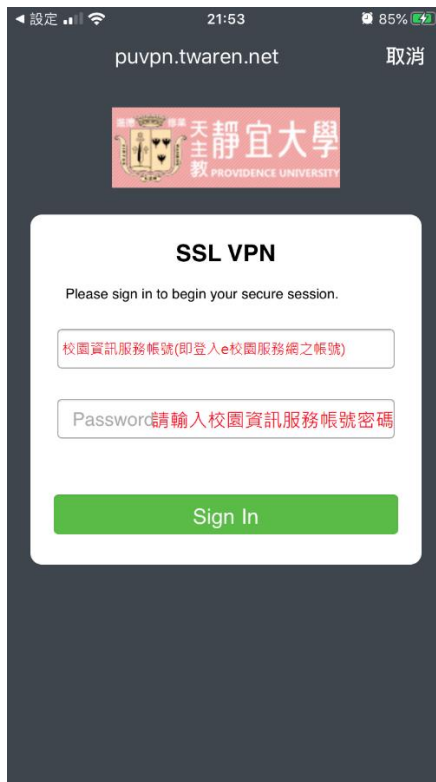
◀ 設定
21:53
85%
puvpn.twaren.net
取消

天主教 靜宜大學 PROVIDENCE UNIVERSITY

SSL VPN

Please sign in to begin your secure session.

校園資訊服務帳號(即登入e校園服務網之帳號)

Passworc請輸入校園資訊服務帳號密碼

Sign In